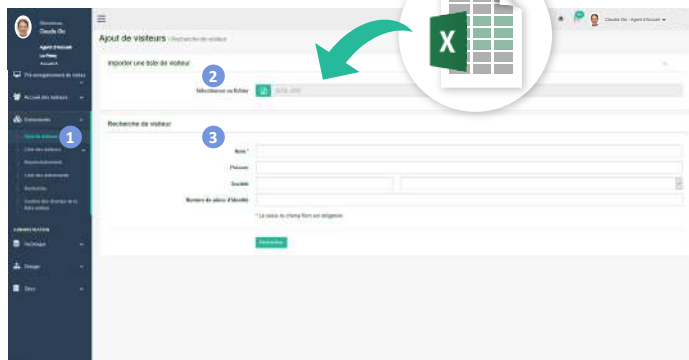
Bienvenue
Claude Go
Agent d'Accueil
Le Préau
Accueil A

Pré-enregistrement de visites
Accueil des visiteurs
Evènements
Ajout de visiteurs
Liste des visiteurs
Rapports évènements
Liste des évènements
Recherche
Gestion des champs de la fiche visiteur

ADMINISTRATION
Technique
Groupe
Sites

Ajout de visiteurs / Recherche de visiteur

Claude Go - Agent d'Accueil

Importer une liste de visiteur

Sélectionnez un fichier

Recherche de visiteur

Nom *
Prénom
Société
Numéro de pièce d'identité

* La saisie du champ Nom est obligatoire

Rechercher

1
2
3
X